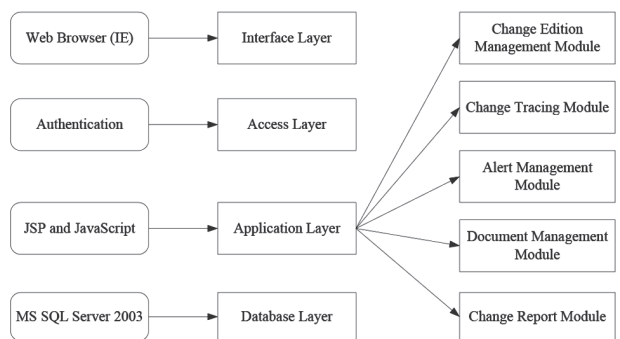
Web Browser (IE)

Interface Layer

Authentication

Access Layer

JSP and JavaScript

Application Layer

MS SQL Server 2003

Database Layer

Change Edition Management Module

Change Tracing Module

Alert Management Module

Document Management Module

Change Report Module